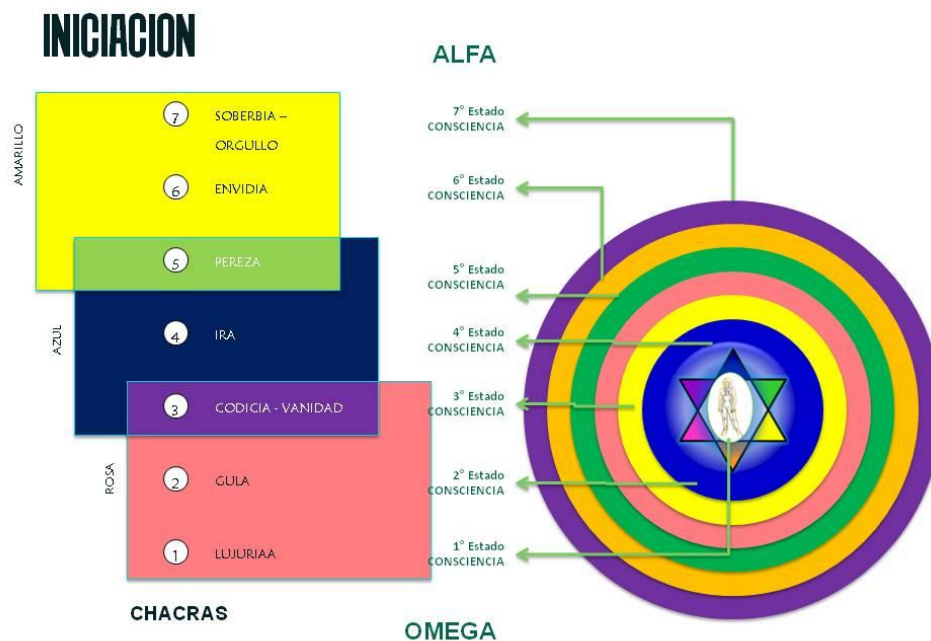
INICIACION

ALFA

AMARILLO

7 SOBERBIA – ORGULLO

6 ENVIDIA

5 PEREZA

AZUL

4 IRA

3 CODICIA - VANIDAD

ROSA

2 GULA

1 LUJURIAA

CHACRAS

7° Estado CONSCIENCIA

6° Estado CONSCIENCIA

5° Estado CONSCIENCIA

4° Estado CONSCIENCIA

3° Estado CONSCIENCIA

2° Estado CONSCIENCIA

1° Estado CONSCIENCIA

OMEGA